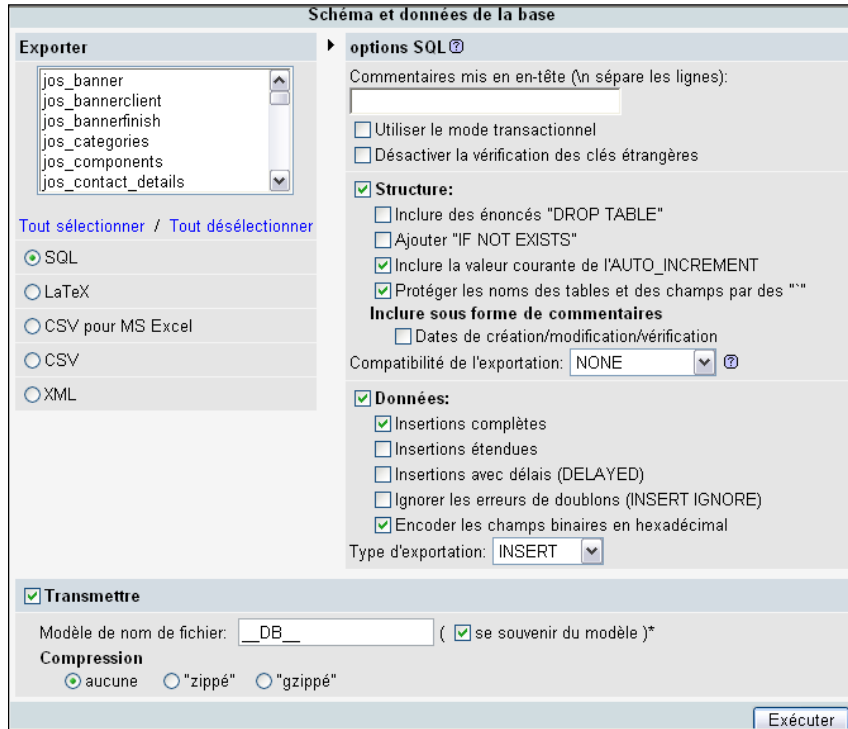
Schéma et données de la base

Exporter

jos_banner
jos_bannerclient
jos_bannerfinish
jos_categories
jos_components
jos_contact_details

Tout sélectionner / Tout désélectionner

SQL

LaTeX

CSV pour MS Excel

CSV

XML

options SQL

Commentaires mis en en-tête (\n sépare les lignes):

Utiliser le mode transactionnel

Désactiver la vérification des clés étrangères

Structure:

Inclure des énoncés "DROP TABLE"

Ajouter "IF NOT EXISTS"

Inclure la valeur courante de l'AUTO_INCREMENT

Protéger les noms des tables et des champs par des "`"

Inclure sous forme de commentaires

Dates de création/modification/vérification

Compatibilité de l'exportation: NONE

Données:

Insertions complètes

Insertions étendues

Insertions avec délais (DELAYED)

Ignorer les erreurs de doublons (INSERT IGNORE)

Encoder les champs binaires en hexadécimal

Type d'exportation: INSERT

Transmettre

Modèle de nom de fichier: __DB__ ( se souvenir du modèle )*

Compression

aucune "zippé" "gzippé"

Exécuter